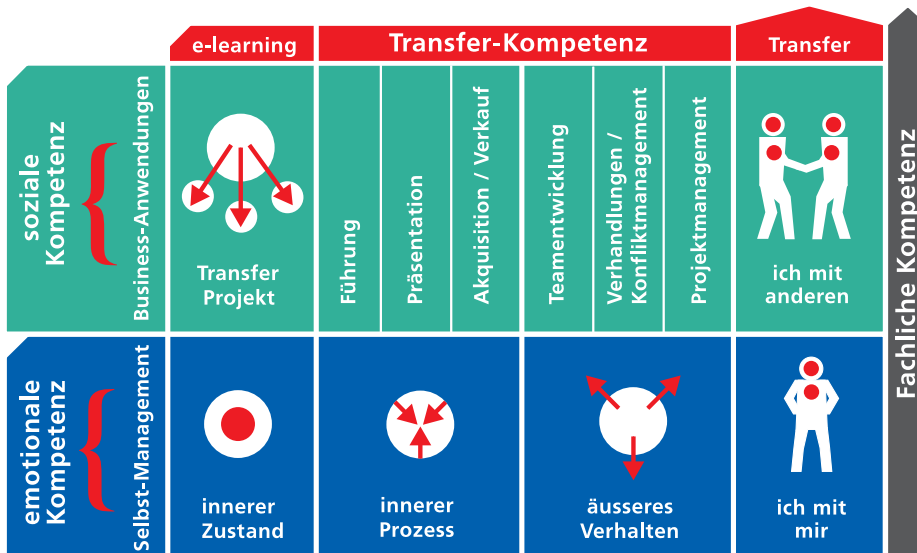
e-learning

Transfer-Kompetenz

Transfer

soziale Kompetenz

Business-Anwendungen

Transfer Projekt

Führung

Präsentation

Akquisition / Verkauf

Teamentwicklung

Verhandlungen / Konfliktmanagement

Projektmanagement

ich mit anderen

Fachliche Kompetenz

emotionale Kompetenz

Selbst-Management

innerer Zustand

innerer Prozess

äusseres Verhalten

ich mit mir